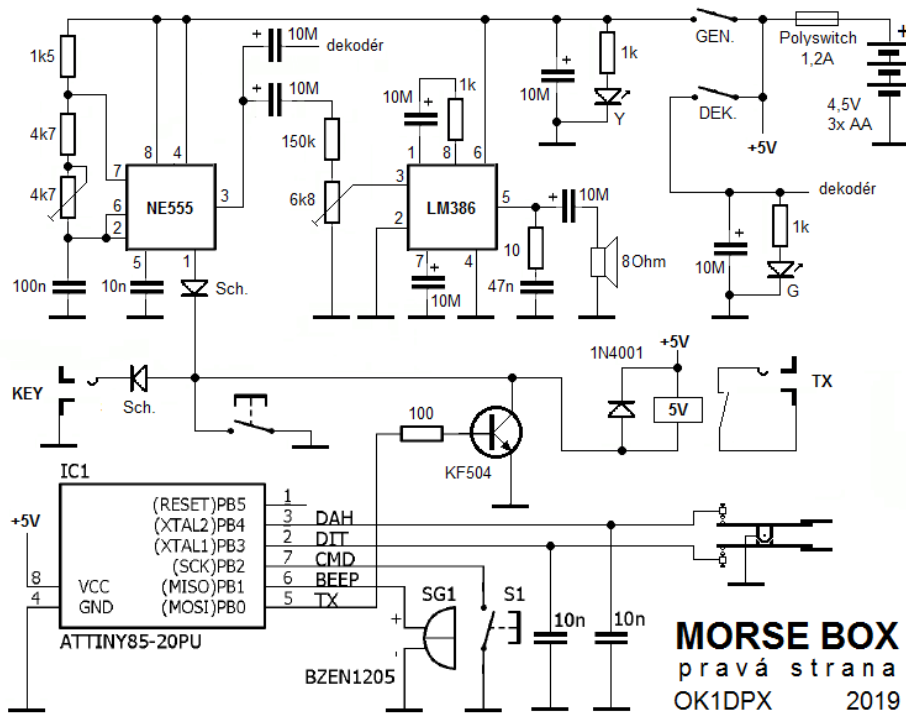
+ 10M dekodér
+ 10M
1k5
4k7
4k7
100n
8 4
7
6
2
NE555
3
5 1
10n
Sch.
150k
6k8
10M +
1k
1 8 6
3
2
LM386
5
7 + 4
10M
10
47n
+ 10M
8Ohm
+
10M
1k
Y
GEN.
DEK.
Polyswitch 1,2A
4,5V 3x AA
+5V
dekodér
+
10M
1k
G
KEY
Sch.
1N4001
+5V
5V
TX
100
KF504
IC1
+5V
8 VCC
4 GND
(RESET)PB5 1
(XTAL2)PB4 3 DAH
(XTAL1)PB3 2 DIT
(SCK)PB2 7 CMD
(MISO)PB1 6 BEEP
(MOSI)PB0 5 TX
ATTINY85-20PU
SG1
+
BZEN1205
S1
10n
10n
MORSE BOX
pravá strana
OK1DPX 2019